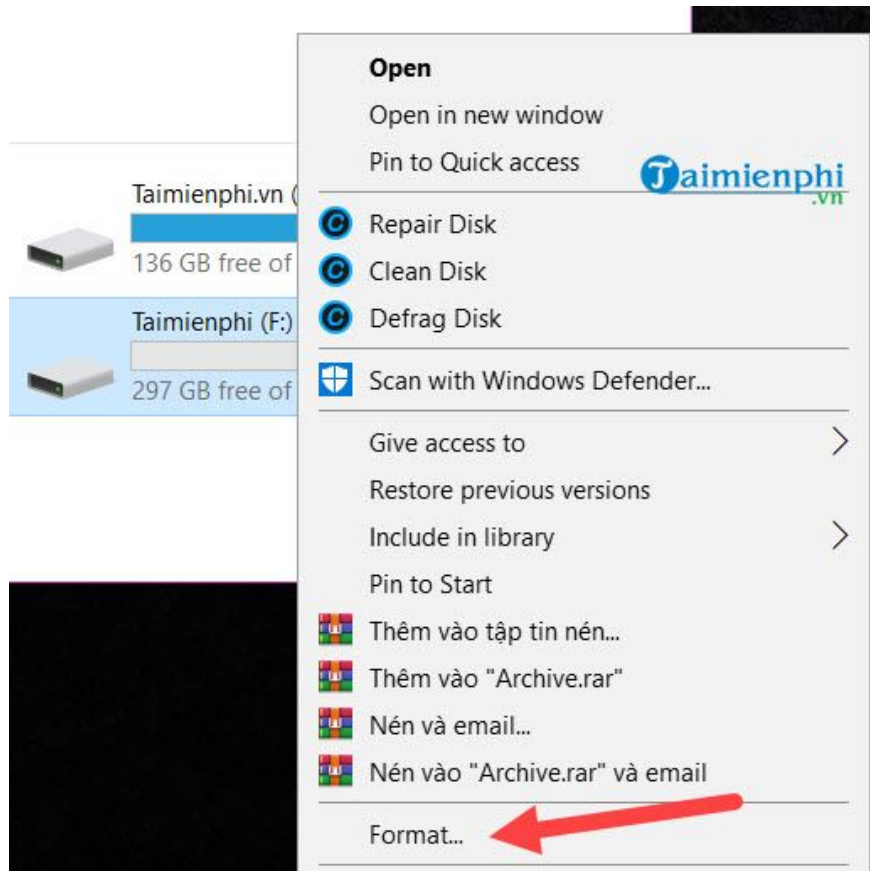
Taimienphi.vn (
136 GB free of

Taimienphi (F:)
297 GB free of

Open
Open in new window
Pin to Quick access

Taimienphi
.vn

Repair Disk
Clean Disk
Defrag Disk

Scan with Windows Defender...

Give access to
Restore previous versions
Include in library
Pin to Start
Thêm vào tập tin nén...
Thêm vào "Archive.rar"
Nén và email...
Nén vào "Archive.rar" và email

Format...